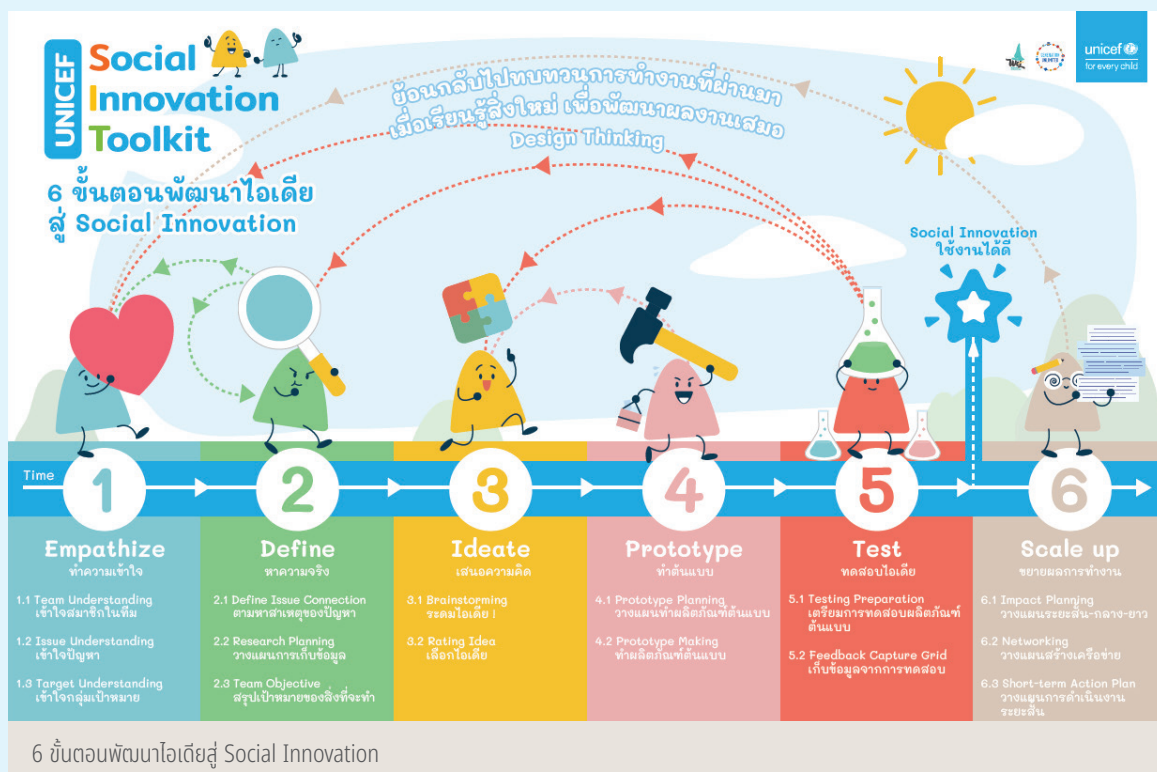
UNICEF Social Innovation Toolkit

6 ขั้นตอนพัฒนาไอเดีย สู่ Social Innovation

unicef for every child

ย้อนกลับไปทบทวนการทำงานที่ผ่านมา เมื่อเรียนรู้สิ่งใหม่ เพื่อพัฒนาผลงานเสมอ
Design Thinking

Social Innovation ใช้งานได้ดี

Time

1
Empathize
ทำความเข้าใจ
1.1 Team Understanding
เข้าใจสมาชิกในทีม
1.2 Issue Understanding
เข้าใจปัญหา
1.3 Target Understanding
เข้าใจกลุ่มเป้าหมาย

2
Define
หาความจริง
2.1 Define Issue Connection
ตามหาสาเหตุของปัญหา
2.2 Research Planning
วางแผนการเก็บข้อมูล
2.3 Team Objective
สรุปเป้าหมายของสิ่งที่จะทำ

3
Ideate
เสนอความคิด
3.1 Brainstorming
ระดมไอเดีย !
3.2 Rating Idea
เลือกไอเดีย

4
Prototype
ทำต้นแบบ
4.1 Prototype Planning
วางแผนทำผลิตภัณฑ์ต้นแบบ
4.2 Prototype Making
ทำผลิตภัณฑ์ต้นแบบ

5
Test
ทดสอบไอเดีย
5.1 Testing Preparation
เตรียมการทดสอบผลิตภัณฑ์ต้นแบบ
5.2 Feedback Capture Grid
เก็บข้อมูลจากการทดสอบ

6
Scale up
ขยายผลการทำงาน
6.1 Impact Planning
วางแผนระยะสั้น-กลาง-ยาว
6.2 Networking
วางแผนสร้างเครือข่าย
6.3 Short-term Action Plan
วางแผนการดำเนินงานระยะสั้น

6 ขั้นตอนพัฒนาไอเดียสู่ Social Innovation